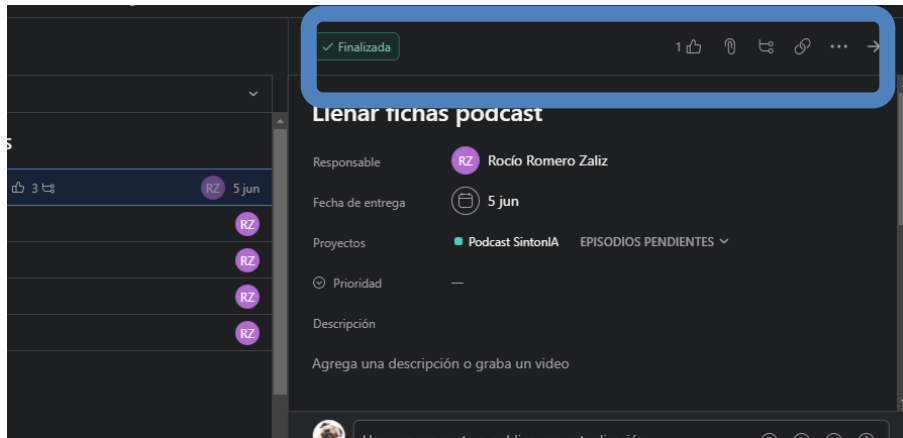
✓ Finalizada

1

Llenar fichas podcast

s

3

RZ 5 jun

RZ

RZ

RZ

RZ

Responsable RZ Rocío Romero Zaliz

Fecha de entrega 5 jun

Proyectos Podcast SintonIA EPISODIOS PENDIENTES

Prioridad —

Descripción

Agrega una descripción o graba un video

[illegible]